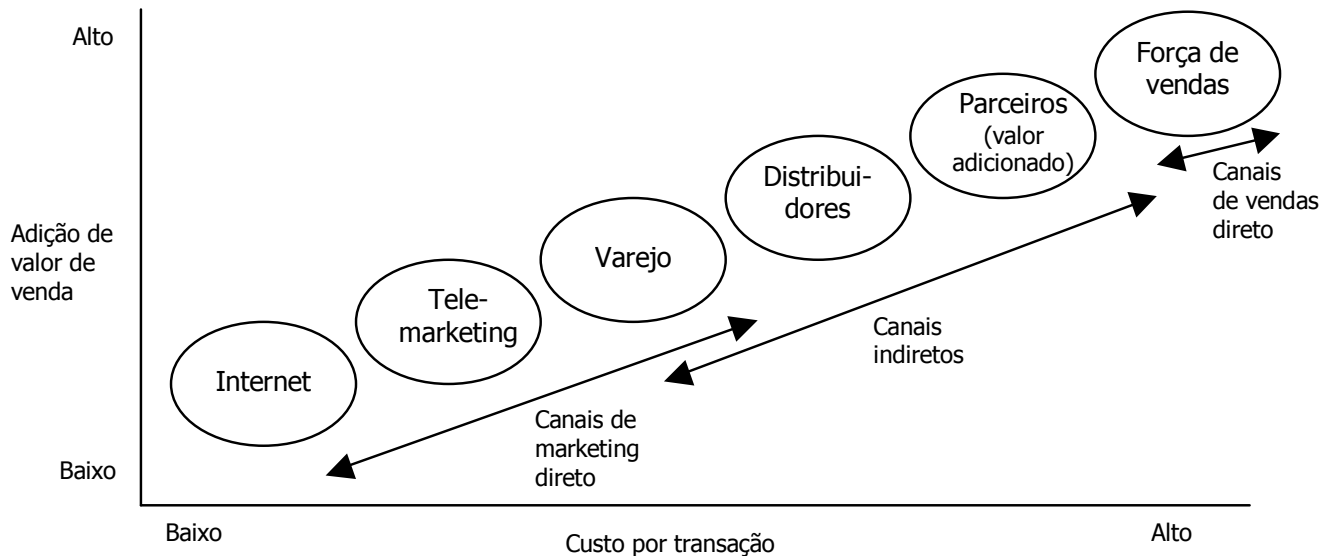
Alto

Adição de valor de venda

Baixo

Internet

Tele-marketing

Varejo

Distribui-dores

Parceiros (valor adicionado)

Força de vendas

Canais de vendas direto

Canais indiretos

Canais de marketing direto

Baixo

Custo por transação

Alto